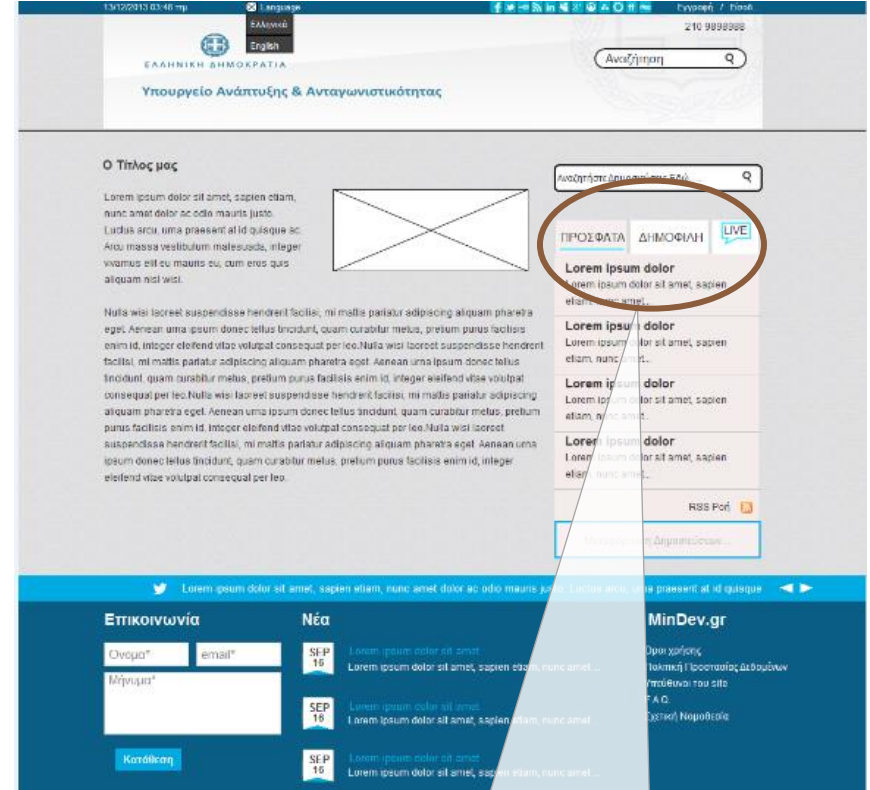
13/12/2013 03:46 πμ Language Ελληνικά English Εγγραφή / Είσοδο

210 9999999

ΕΛΛΗΝΙΚΗ ΔΗΜΟΚΡΑΤΙΑ

Υπουργείο Ανάπτυξης & Ανταγωνιστικότητας

Αναζήτηση

Ο Τίτλος μας

Lorem ipsum dolor sit amet, sapien etiam, nunc amet dolor ac odio mauris justo. Luctus arcu, urna praesent at id quisque ac. Arcu massa vestibulum malesuada, integer vivamus elit eu mauris eu, cum eros quis aliquam nisl wisi.

Nulla wisi laoreet suspendisse hendrerit facilisi, mi mattis pariatur adipiscing aliquam pharetra eget. Aenean urna ipsum donec tellus tincidunt, quam curabitur metus, pretium purus facilisis enim id, integer eleifend vitae volutpat consequat per leo. Nulla wisi laoreet suspendisse hendrerit facilisi, mi mattis pariatur adipiscing aliquam pharetra eget. Aenean urna ipsum donec tellus tincidunt, quam curabitur metus, pretium purus facilisis enim id, integer eleifend vitae volutpat consequat per leo. Nulla wisi laoreet suspendisse hendrerit facilisi, mi mattis pariatur adipiscing aliquam pharetra eget. Aenean urna ipsum donec tellus tincidunt, quam curabitur metus, pretium purus facilisis enim id, integer eleifend vitae volutpat consequat per leo. Nulla wisi laoreet suspendisse hendrerit facilisi, mi mattis pariatur adipiscing aliquam pharetra eget. Aenean urna ipsum donec tellus tincidunt, quam curabitur metus, pretium purus facilisis enim id, integer eleifend vitae volutpat consequat per leo.

Αναζητήστε Δημοσιεύσεις ΕΔΑ...

ΠΡΟΣΦΑΤΑ ΔΗΜΟΦΙΛΗ LIVE

Lorem ipsum dolor
Lorem ipsum dolor sit amet, sapien etiam, nunc amet...

Lorem ipsum dolor
Lorem ipsum dolor sit amet, sapien etiam, nunc amet...

Lorem ipsum dolor
Lorem ipsum dolor sit amet, sapien etiam, nunc amet...

Lorem ipsum dolor
Lorem ipsum dolor sit amet, sapien etiam, nunc amet...

RSS Ροή

Μεταφόρτωση Δημοσιεύσεων...

Lorem ipsum dolor sit amet, sapien etiam, nunc amet dolor ac odio mauris justo. Luctus arcu, urna praesent at id quisque

Επικοινωνία

Όνομα*
email*
Μήνυμα*
Κατάθεση

Νέα

SEP 16
Lorem ipsum dolor sit amet
Lorem ipsum dolor sit amet, sapien etiam, nunc amet...

SEP 16
Lorem ipsum dolor sit amet
Lorem ipsum dolor sit amet, sapien etiam, nunc amet...

SEP 16
Lorem ipsum dolor sit amet
Lorem ipsum dolor sit amet, sapien etiam, nunc amet...

MinDev.gr

Όροι χρήσης
Πολιτική Προστασίας Δεδομένων
Υπεύθυνοι του site
F.A.Q.
Σχετική Νομοθεσία